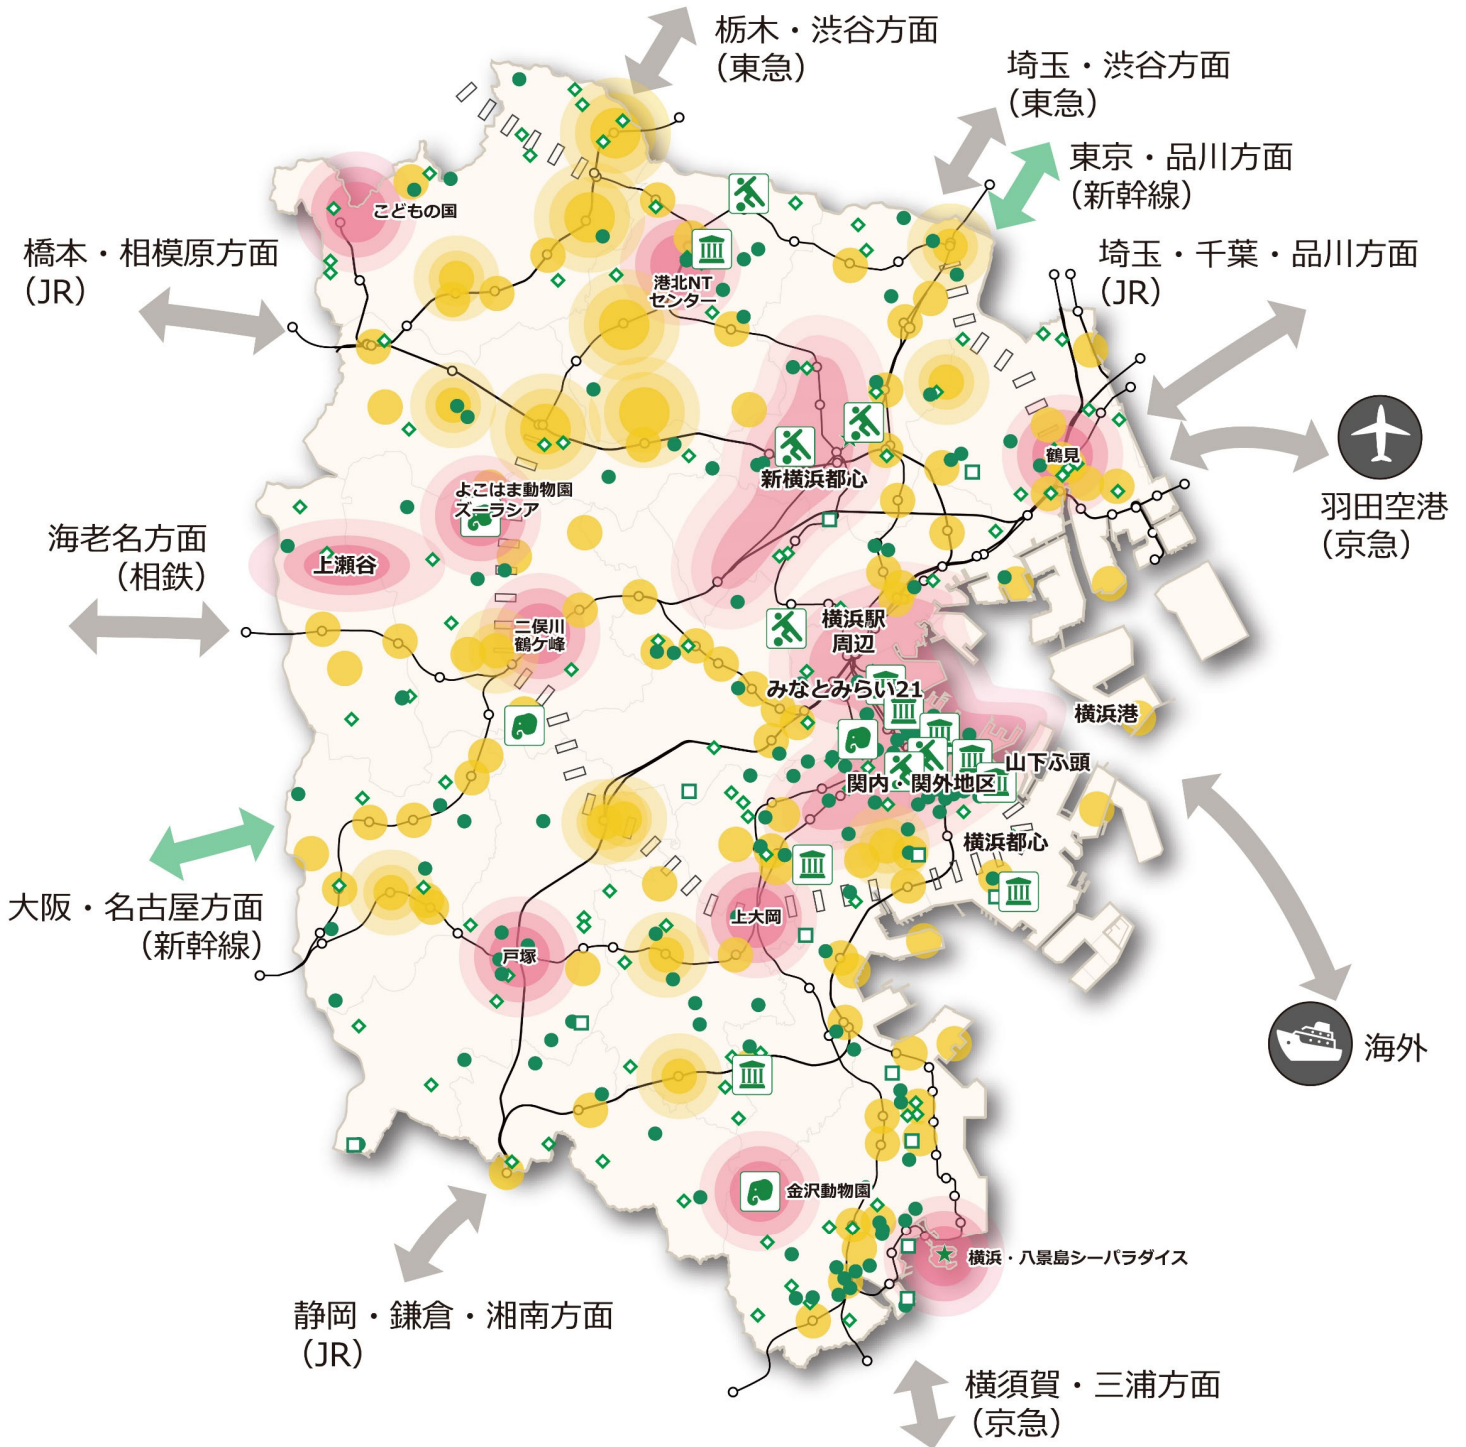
栃木・渋谷方面
(東急)

埼玉・渋谷方面
(東急)

東京・品川方面
(新幹線)

埼玉・千葉・品川方面
(JR)

橋本・相模原方面
(JR)

羽田空港
(京急)

海老名方面
(相鉄)

大阪・名古屋方面
(新幹線)

海外

静岡・鎌倉・湘南方面
(JR)

横須賀・三浦方面
(京急)

こどもの国

港北NT
センター

新横浜都心

鶴見

よこはま動物園
ズーラシア

上瀬谷

横浜駅
周辺

二俣川
鶴ケ峰

みなとみらい21

横浜港

山下ふ頭

関内・関外地区

横浜都心

上大岡

戸塚

金沢動物園

横浜・八景島シーパラダイス